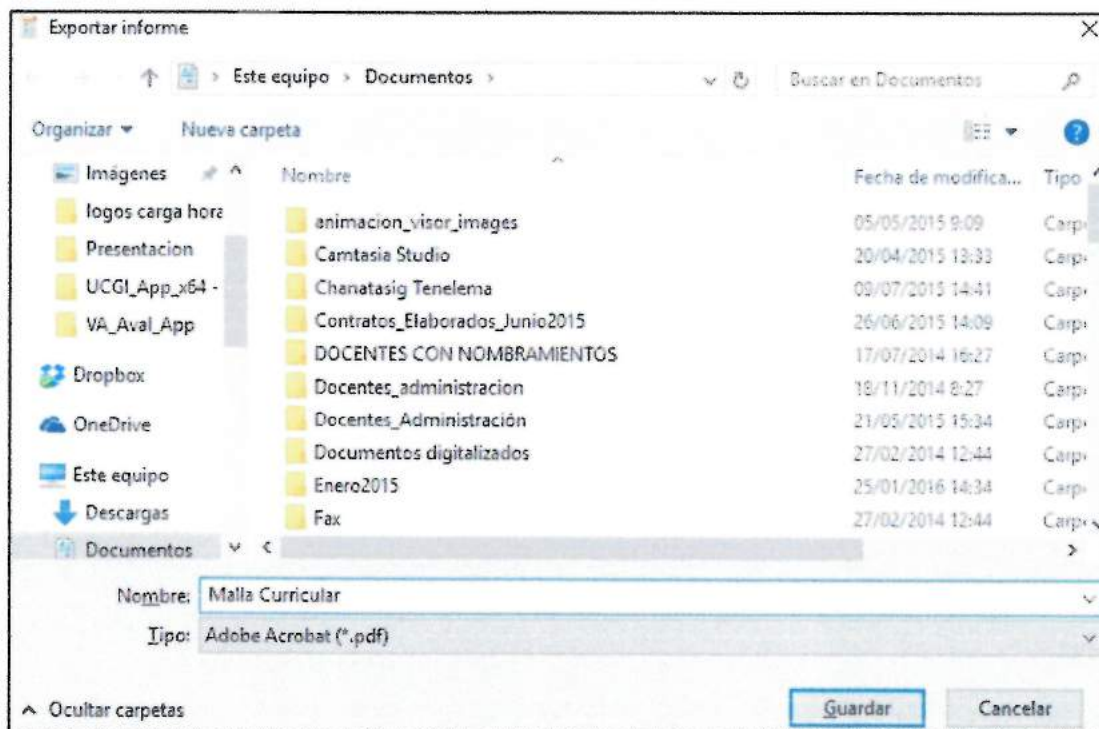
Exportar informe

Este equipo › Documentos ›

Buscar en Documentos

Organizar ▾ Nueva carpeta

Imágenes
logos carga hora
Presentacion
UCGI_App_x64 -
VA_Aval_App
Dropbox
OneDrive
Este equipo
Descargas
Documentos

| Nombre | Fecha de modifica... | Tipo |
|---|---|---|
| animacion_visor_images | 05/05/2015 9:09 | Carp |
| Camtasia Studio | 20/04/2015 13:33 | Carp |
| Chanatasig Tenelema | 09/07/2015 14:41 | Carp |
| Contratos_Elaborados_Junio2015 | 26/06/2015 14:09 | Carp |
| DOCENTES CON NOMBRAMIENTOS | 17/07/2014 16:27 | Carp |
| Docentes_administracion | 18/11/2014 8:27 | Carp |
| Docentes_Administración | 21/05/2015 15:34 | Carp |
| Documentos digitalizados | 27/02/2014 12:44 | Carp |
| Enero2015 | 25/01/2016 14:34 | Carp |
| Fax | 27/02/2014 12:44 | Carp |

Nombre: Malla Curricular

Tipo: Adobe Acrobat (*.pdf)

^ Ocultar carpetas

Guardar Cancelar